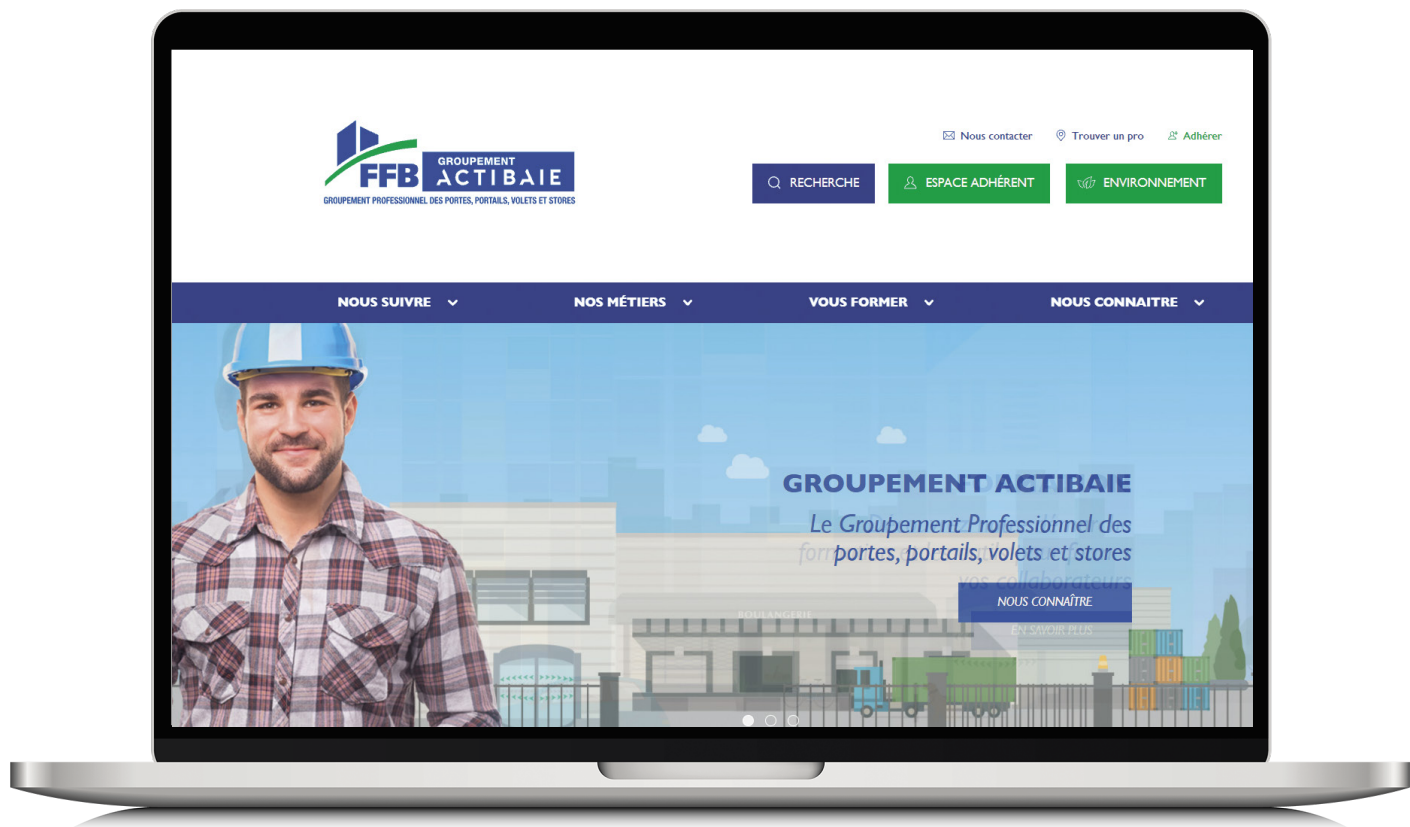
FFB GROUPEMENT ACTIBAIE
GROUPEMENT PROFESSIONNEL DES PORTES, PORTAILS, VOLETS ET STORES

Nous contacter Trouver un pro Adhérer

RECHERCHE ESPACE ADHÉRENT ENVIRONNEMENT

NOUS SUIVRE NOS MÉTIERS VOUS FORMER NOUS CONNAITRE

GROUPEMENT ACTIBAIE
Le Groupement Professionnel des portes, portails, volets et stores

NOUS CONNAÎTRE